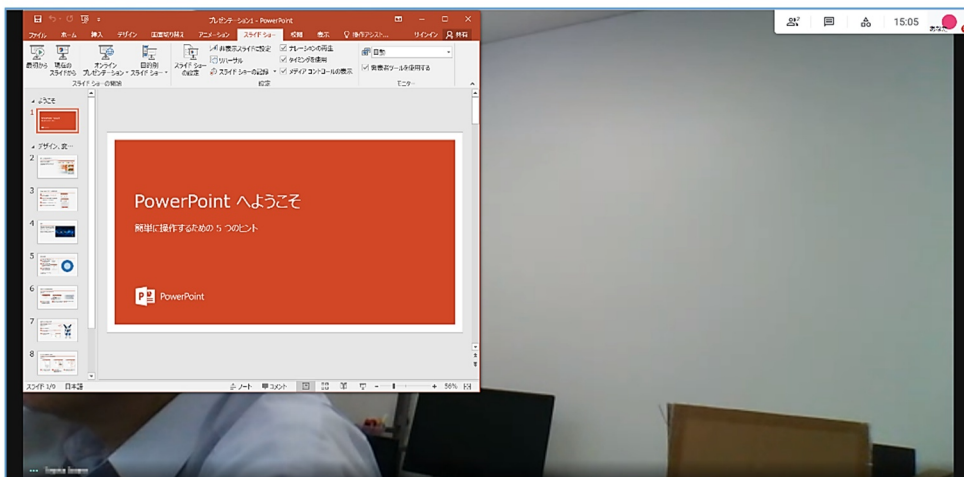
プレゼンテーション1 - PowerPoint

ファイル ホーム 挿入 デザイン 画面切り替え アニメーション スライド ショー 校閲 表示 操作アシスト... サインイン 共有

最初から 現在のスライドから オンライン プレゼンテーション 目的別スライド ショー
スライド ショーの開始

スライド ショーの設定 非表示スライドに設定 リハーサル スライド ショーの記録
ナレーションの再生 タイミングを使用 メディア コントロールの表示
設定

自動
発表者ツールを使用する
モニター

ようこそ
1
デザイン、表...
2
3
4
5
6
7
8

PowerPoint へようこそ

簡単に操作するための 5 つのヒント

PowerPoint

スライド 1/9 日本語 ノート コメント 56%

15:05